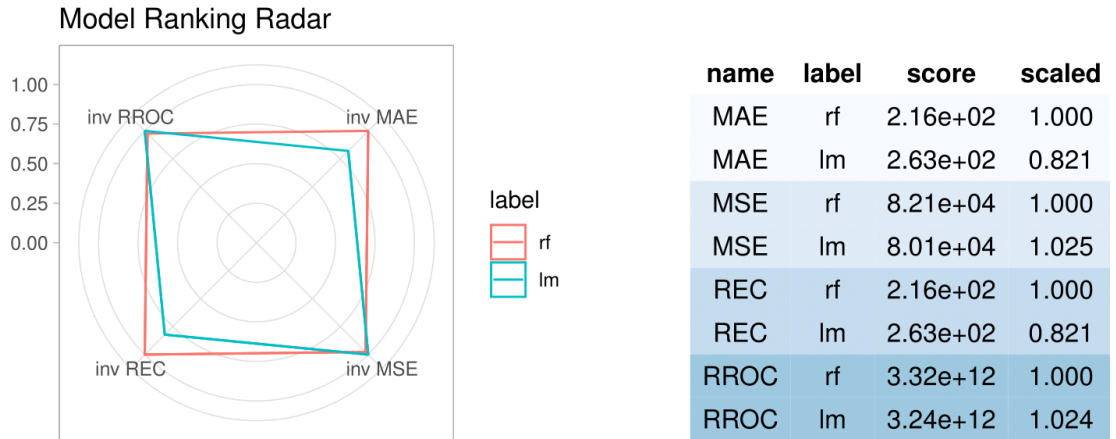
Model Ranking Radar

1.00
0.75
0.50
0.25
0.00

inv RROC
inv MAE
inv REC
inv MSE

label
rf
lm

| name | label | score | scaled |
|---|---|---|---|
| MAE | rf | 2.16e+02 | 1.000 |
| MAE | lm | 2.63e+02 | 0.821 |
| MSE | rf | 8.21e+04 | 1.000 |
| MSE | lm | 8.01e+04 | 1.025 |
| REC | rf | 2.16e+02 | 1.000 |
| REC | lm | 2.63e+02 | 0.821 |
| RROC | rf | 3.32e+12 | 1.000 |
| RROC | lm | 3.24e+12 | 1.024 |